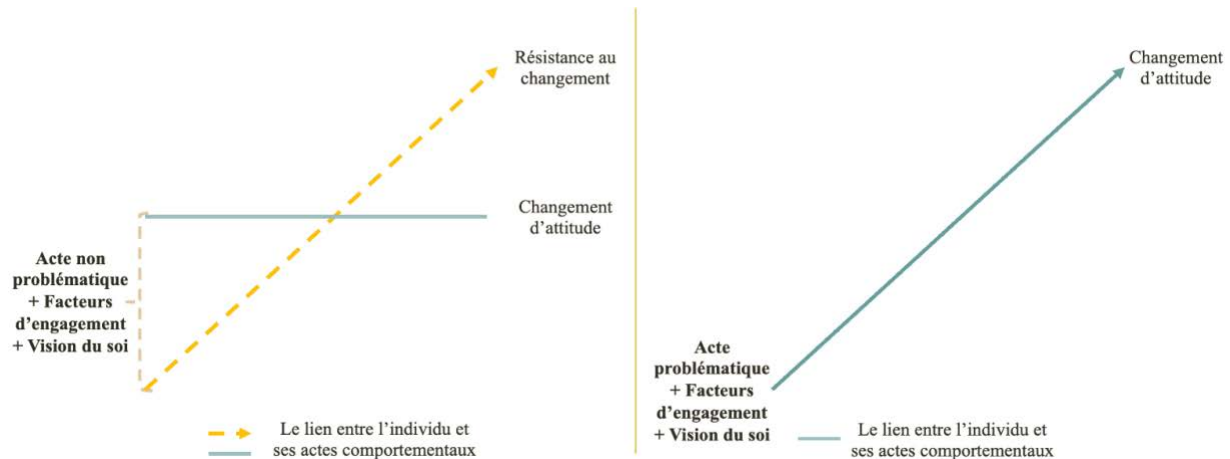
Résistance au changement

Changement d'attitude

Acte non problématique
+ Facteurs d'engagement
+ Vision du soi

Le lien entre l'individu et ses actes comportementaux

Changement d'attitude

Acte problématique
+ Facteurs d'engagement
+ Vision du soi

Le lien entre l'individu et ses actes comportementaux